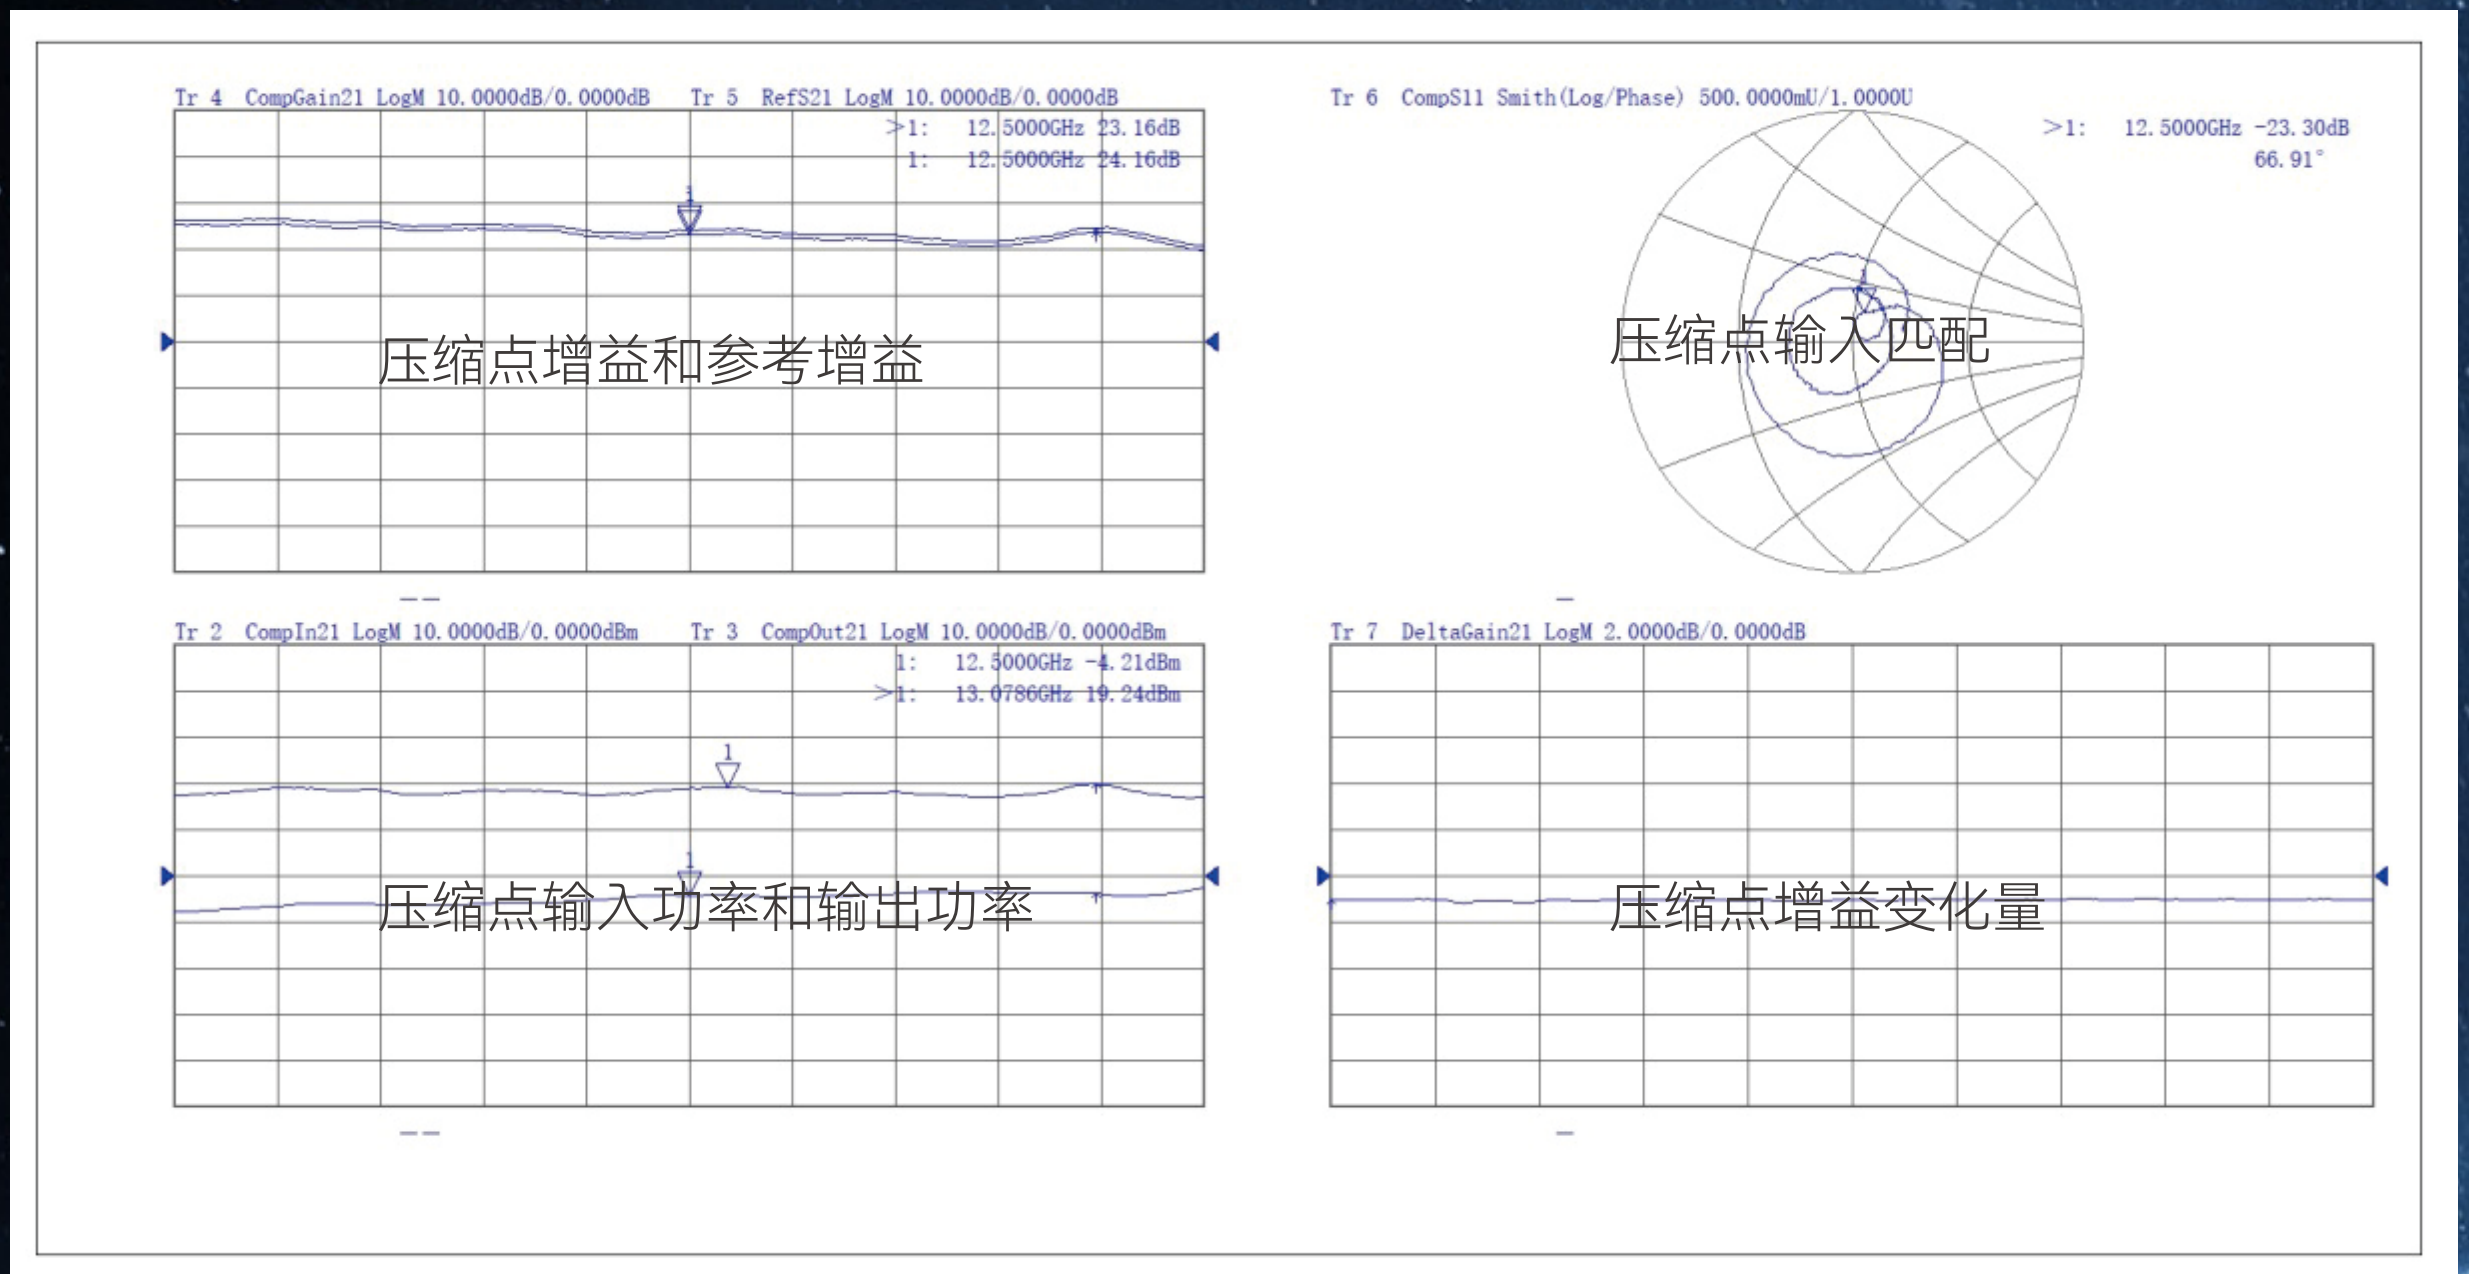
Tr 4 CompGain21 LogM 10.0000dB/0.0000dB Tr 5 RefS21 LogM 10.0000dB/0.0000dB
>1: 12.5000GHz 23.16dB
1: 12.5000GHz 24.16dB

1

压缩点增益和参考增益

Tr 6 CompS11 Smith(Log/Phase) 500.0000mU/1.0000U
>1: 12.5000GHz -23.30dB
66.91°

1

压缩点输入匹配

Tr 2 CompIn21 LogM 10.0000dB/0.0000dBm Tr 3 CompOut21 LogM 10.0000dB/0.0000dBm
1: 12.5000GHz -4.21dBm
>1: 13.0786GHz 19.24dBm

1

1

压缩点输入功率和输出功率

Tr 7 DeltaGain21 LogM 2.0000dB/0.0000dB

压缩点增益变化量